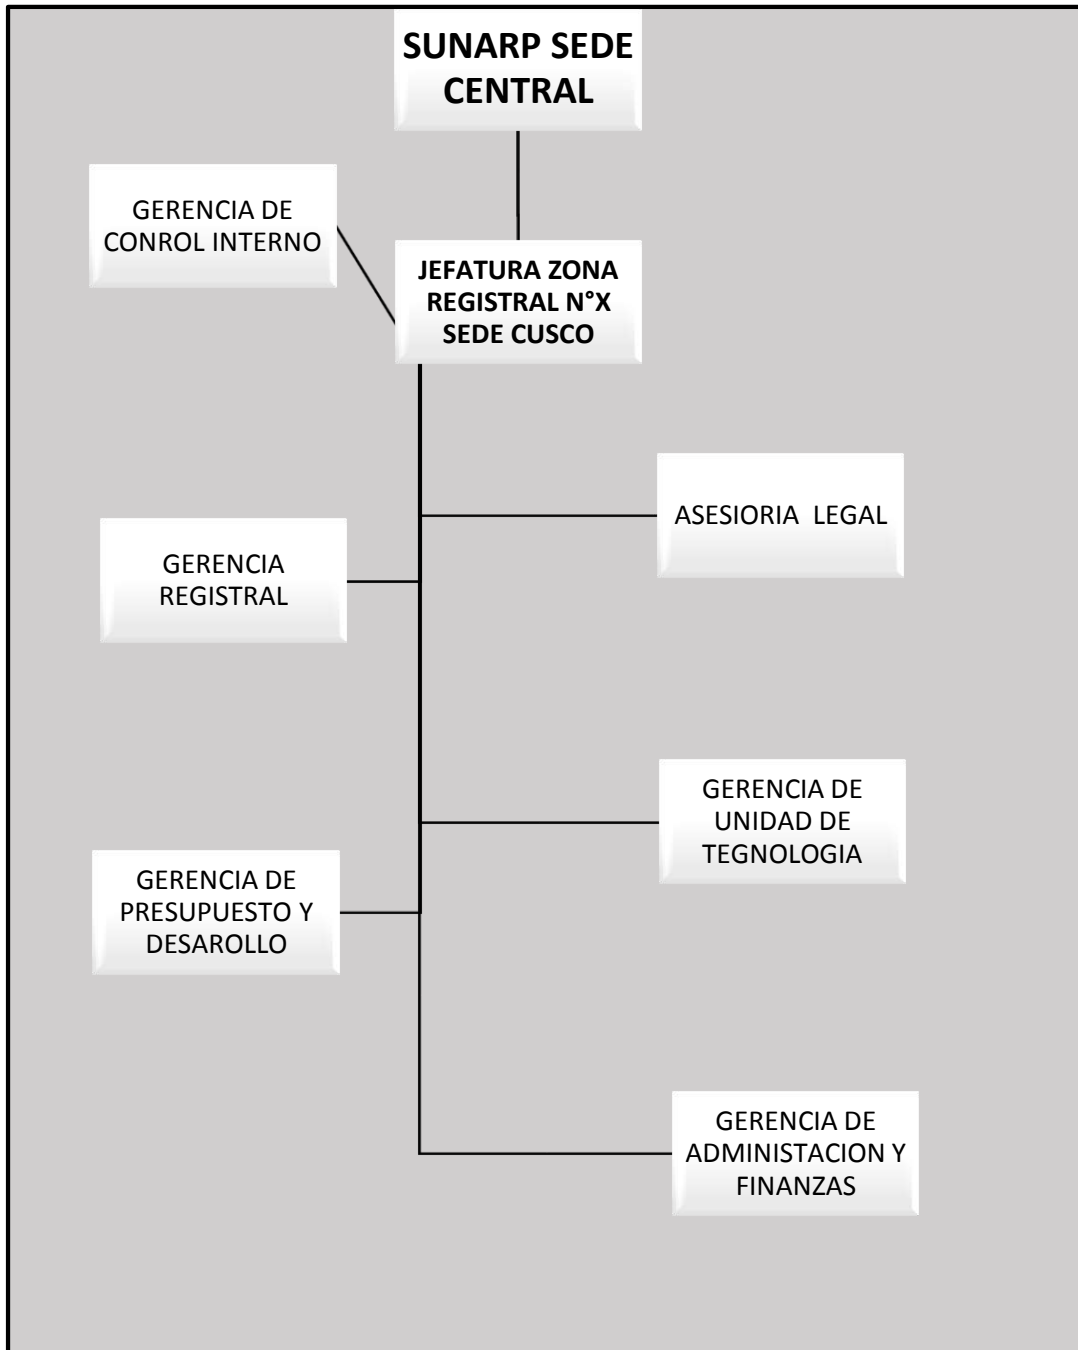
SUNARP SEDE CENTRAL

GERENCIA DE CONROL INTERNO

JEFATURA ZONA REGISTRAL N°X SEDE CUSCO

ASESIORIA LEGAL

GERENCIA REGISTRAL

GERENCIA DE UNIDAD DE TEGNOLOGIA

GERENCIA DE PRESUPUESTO Y DESAROLLO

GERENCIA DE ADMINISTACION Y FINANZAS